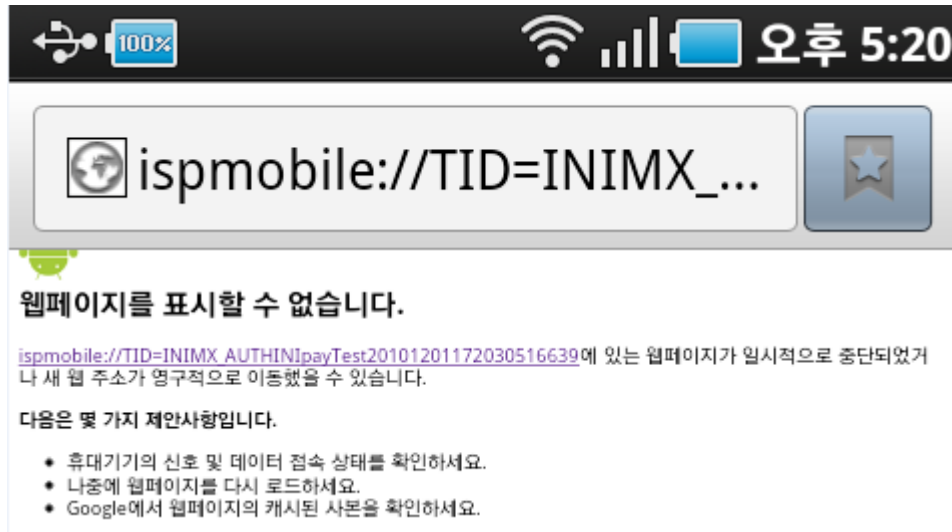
100%

오후 5:20

ispmobile://TID=INIMX_...

웹페이지를 표시할 수 없습니다.

ispmobile://TID=INIMX_AUTHINIpayTest20101201172030516639에 있는 웹페이지가 일시적으로 중단되었거나 새 웹 주소가 영구적으로 이동했을 수 있습니다.

다음은 몇 가지 제안사항입니다.

- 휴대기기의 신호 및 데이터 접속 상태를 확인하세요.
- 나중에 웹페이지를 다시 로드하세요.
- Google에서 웹페이지의 캐시된 사본을 확인하세요.